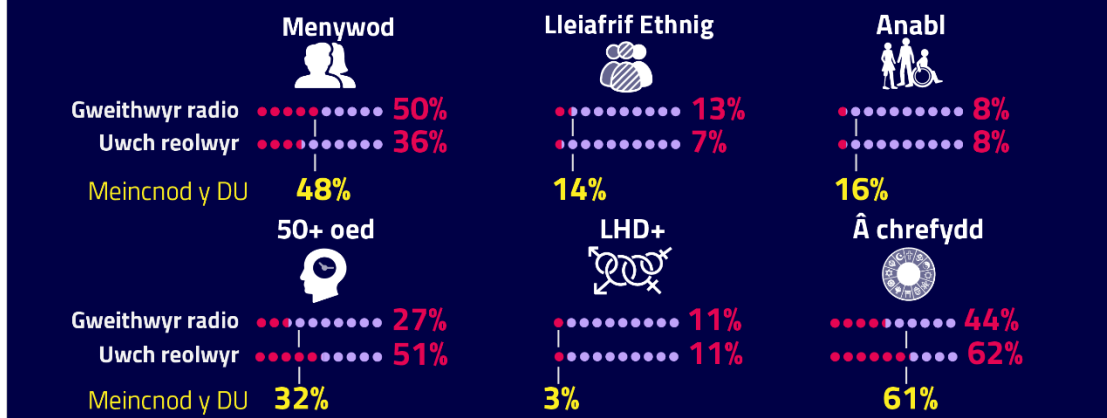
Menywod

Gweithwyr radio 50%
Uwch reolwyr 36%
Meincnod y DU 48%

Lleiafrif Ethnig

13%
7%
14%

Anabl

8%
8%
16%

50+ oed

Gweithwyr radio 27%
Uwch reolwyr 51%
Meincnod y DU 32%

LHD+

11%
11%
3%

Â chrefydd

44%
62%
61%